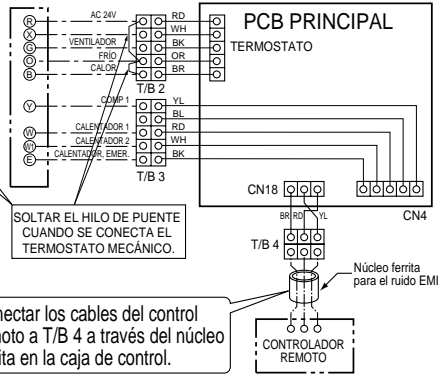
R
X
G
O
B
AC 24V
VENTILADOR
FRÍO
CALOR
RD
WH
BK
OR
BR
T/B 2
PCB PRINCIPAL
TERMOSTATO
Y
COMP 1
YL
BL
W
CALENTADOR 1
RD
W1
CALENTADOR 2
WH
E
CALENTADOR EMER
BK
T/B 3
CN18
CN4
SOLTAR EL HILO DE PUENTE CUANDO SE CONECTA EL TERMOSTATO MECÁNICO.
BR RD YL
T/B 4
Núcleo ferrita para el ruido EMI
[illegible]nectar los cables del control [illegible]moto a T/B 4 a través del núcleo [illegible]ita en la caja de control.
CONTROLADOR REMOTO